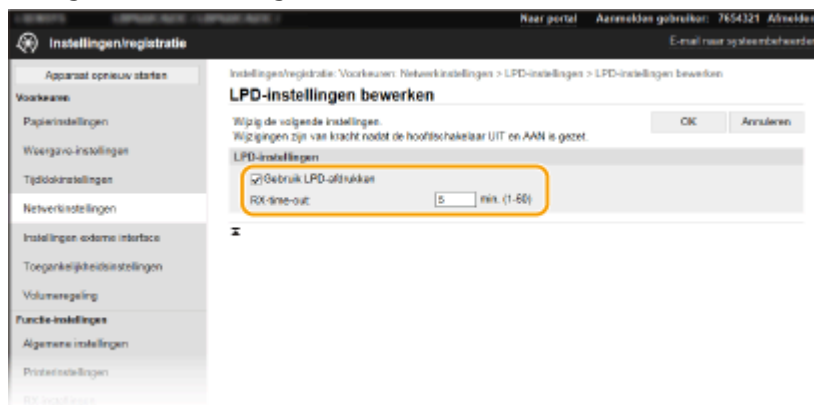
Naar portal Aanmelden gebruiker: 7654321 Afmelden

Instellingen/registratie

E-mail naar systeembeheerder

Apparaat opnieuw starten

Voorkeuren

Papierinstellingen

Weergave-instellingen

Tijdklokinstellingen

Netwerkinstellingen

Instellingen externe interface

Toegankelijkheidsinstellingen

Volumeregeling

Functie-instellingen

Algemene instellingen

Printerinstellingen

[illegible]

Instellingen/registratie: Voorkeuren: Netwerkinstellingen > LPD-instellingen > LPD-instellingen bewerken

LPD-instellingen bewerken

Wijzig de volgende instellingen.
Wijzigingen zijn van kracht nadat de hoofdschakelaar UIT en AAN is gezet.

OK

Annuleren

LPD-instellingen

Gebruik LPD-afdrukken

RX-time-out: 5 min. (1-60)